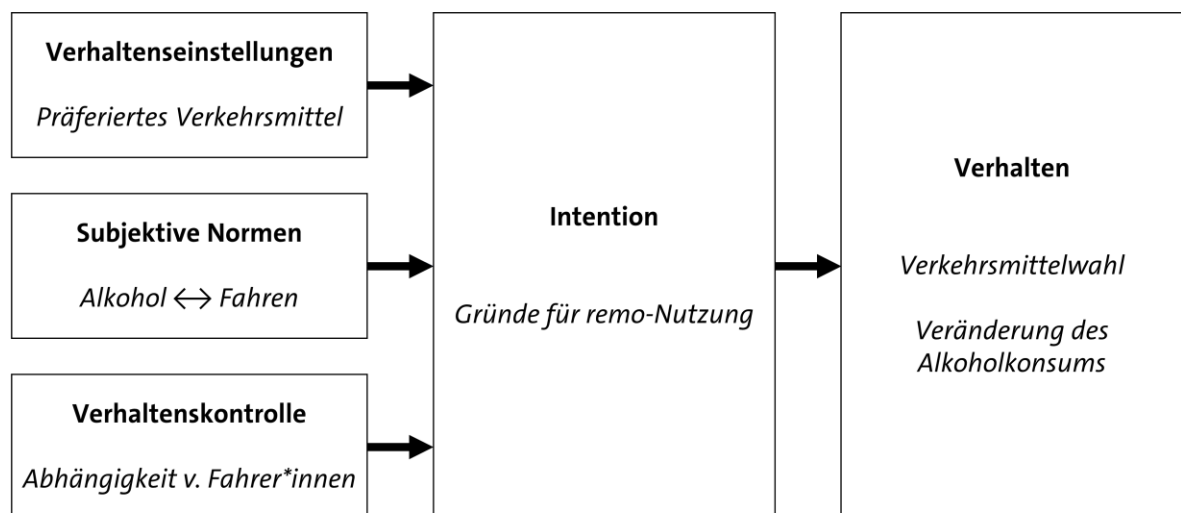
Verhaltenseinstellungen

Präferiertes Verkehrsmittel

Subjektive Normen

Alkohol $\leftrightarrow$ Fahren

Verhaltenskontrolle

Abhängigkeit v. Fahrer*innen

Intention

Gründe für remo-Nutzung

Verhalten

Verkehrsmittelwahl

Veränderung des Alkoholkonsums